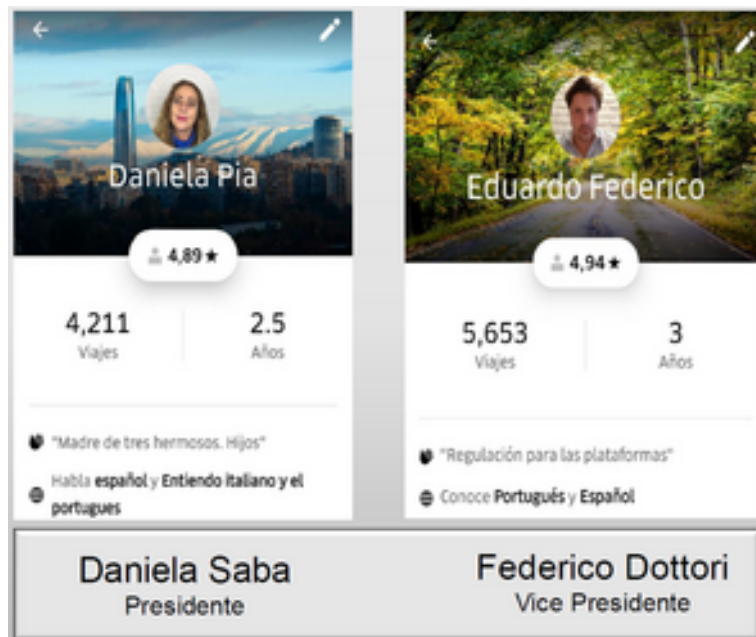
Daniela Pia

4,89★

4,211
Viajes

2.5
Años

"Madre de tres hermosos. Hijos"

Habla **español** y **Entiendo italiano y el portugues**

Eduardo Federico

4,94★

5,653
Viajes

3
Años

"Regulación para las plataformas"

Conoce **Portugués** y **Español**

Daniela Saba
Presidente

Federico Dottori
Vice Presidente